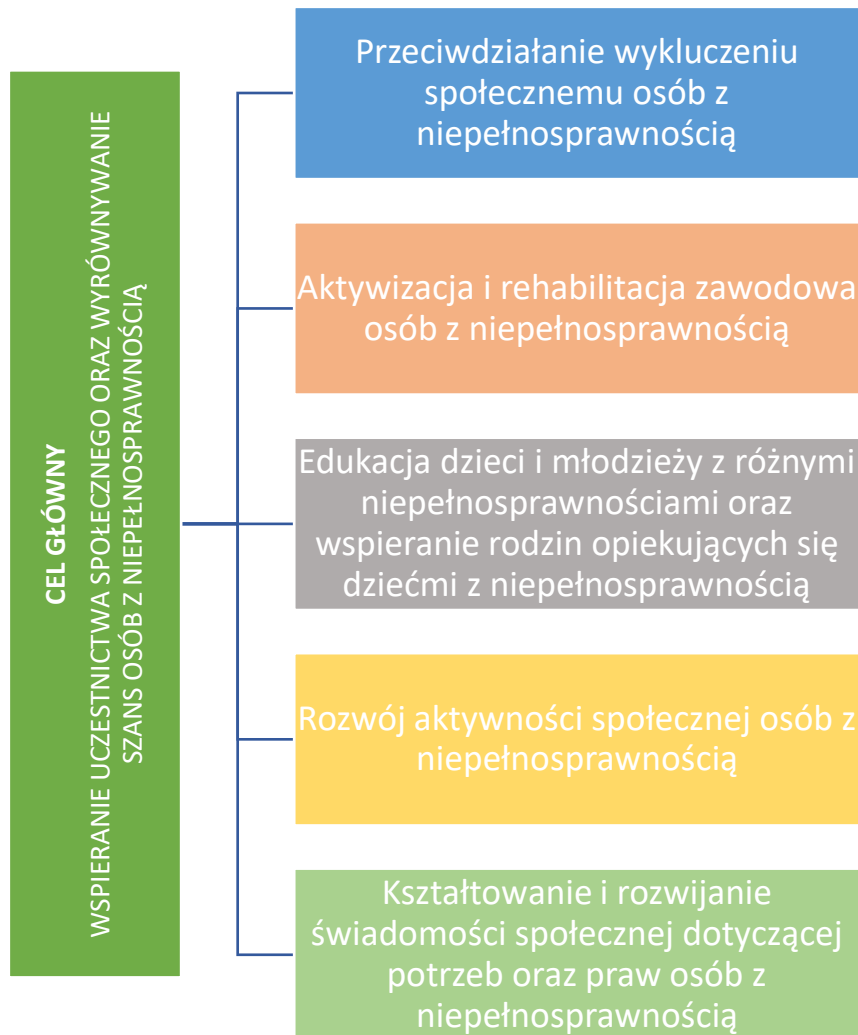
CEL GŁÓWNY

WSPIERANIE UCZESTNICTWA SPOŁECZNEGO ORAZ WYRÓWNYWANIE SZANS OSÓB Z NIEPEŁNOSPRAWNOŚCIĄ

Przeciwdziałanie wykluczeniu społecznemu osób z niepełnosprawnością

Aktywizacja i rehabilitacja zawodowa osób z niepełnosprawnością

Edukacja dzieci i młodzieży z różnymi niepełnosprawnościami oraz wspieranie rodzin opiekujących się dziećmi z niepełnosprawnością

Rozwój aktywności społecznej osób z niepełnosprawnością

Kształtowanie i rozwijanie świadomości społecznej dotyczącej potrzeb oraz praw osób z niepełnosprawnością